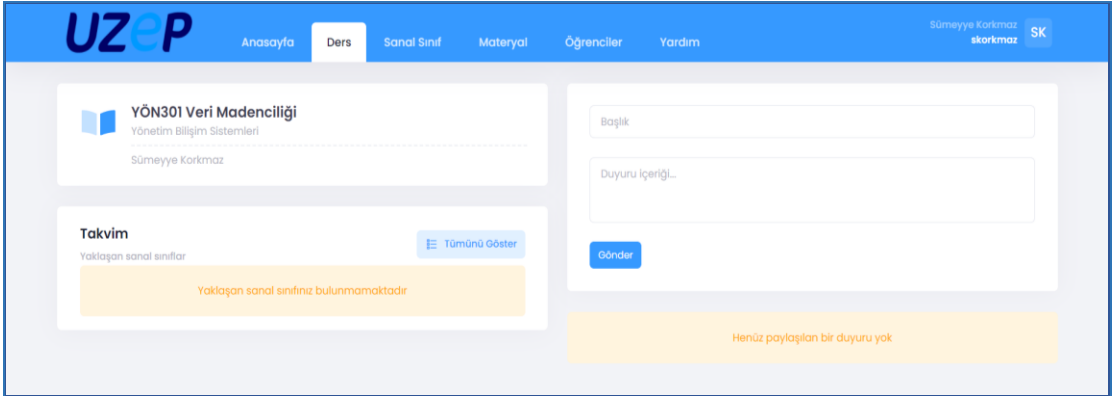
UZeP

Anasayfa Ders Sanal Sınıf Materyal Öğrenciler Yardım

Sümeyye Korkmaz
skorkmaz
SK

YÖN301 Veri Madenciliği
Yönetim Bilişim Sistemleri
Sümeyye Korkmaz

Takvim
Yaklaşan sanal sınıflar
Tümünü Göster

Yaklaşan sanal sınıfınız bulunmamaktadır

Başlık

Duyuru içeriği...

Gönder

Henüz paylaşılan bir duyuru yok